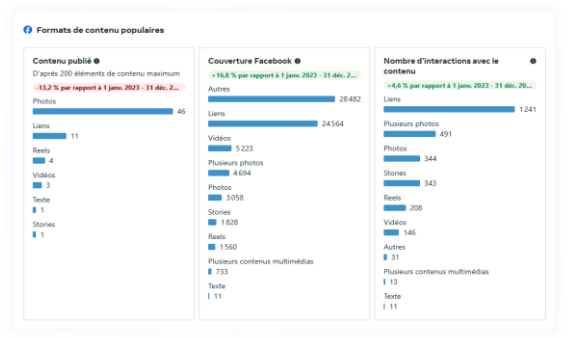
Formats de contenu populaires

Contenu publié

D'après 200 éléments de contenu maximum

-13,2 % par rapport à 1 janv. 2023 - 31 déc. 2...

Photos
46

Liens
11

Reels
4

Vidéos
3

Texte
1

Stories
1

Couverture Facebook

+16,8 % par rapport à 1 janv. 2023 - 31 déc. 2...

Autres
28 482

Liens
24 564

Vidéos
5 223

Plusieurs photos
4 694

Photos
3 058

Stories
1 828

Reels
1 560

Plusieurs contenus multimédias
733

Texte
11

Nombre d'interactions avec le contenu

+4,6 % par rapport à 1 janv. 2023 - 31 déc. 2...

Liens
1 241

Plusieurs photos
491

Photos
344

Stories
343

Reels
208

Vidéos
146

Autres
31

Plusieurs contenus multimédias
13

Texte
11